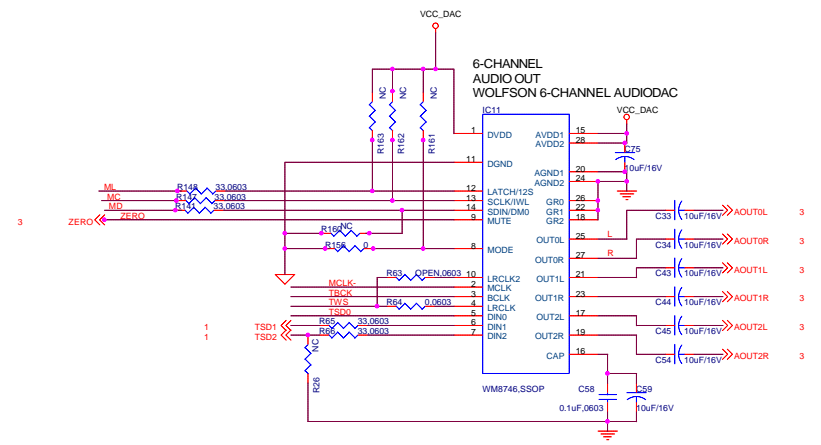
VCC_DAC

6-CHANNEL
AUDIO OUT
WOLFSON 6-CHANNEL AUDIODAC

IC11

NC NC NC
R163 R162 R161

VCC_DAC

1 DVDD
11 DGND
12 LATCH/12S
13 SCLK/IWL
14 SDIN/DM0
9 MUTE
8 MODE
10 LRCLK2
2 MCLK
3 BCLK
4 LRCLK
5 DIN0
6 DIN1
7 DIN2

AVDD1 15
AVDD2 28
AGND1 20
AGND2 24
GR0 26
GR1 22
GR2 18
OUT0L 25
OUT0R 27
OUT1L 21
OUT1R 23
OUT2L 17
OUT2R 19
CAP 16

C75
10uF/16V

ML R148 33,0603
MC R147 33,0603
MD R14 33,0603
ZERO
3 ZERO
R160 NC
R156 0

MCLK-
TBCK
TWS
TSD0
R63 OPEN,0603
R64 0,0603
R65 33,0603
R66 33,0603
1 TSD1
1 TSD2
NC
R26

L
R

C33 10uF/16V AOUT0L 3
C34 10uF/16V AOUT0R 3
C43 10uF/16V AOUT1L 3
C44 10uF/16V AOUT1R 3
C45 10uF/16V AOUT2L 3
C54 10uF/16V AOUT2R 3

WM8746,SSOP

C58
0.1uF,0603
C59
10uF/16V